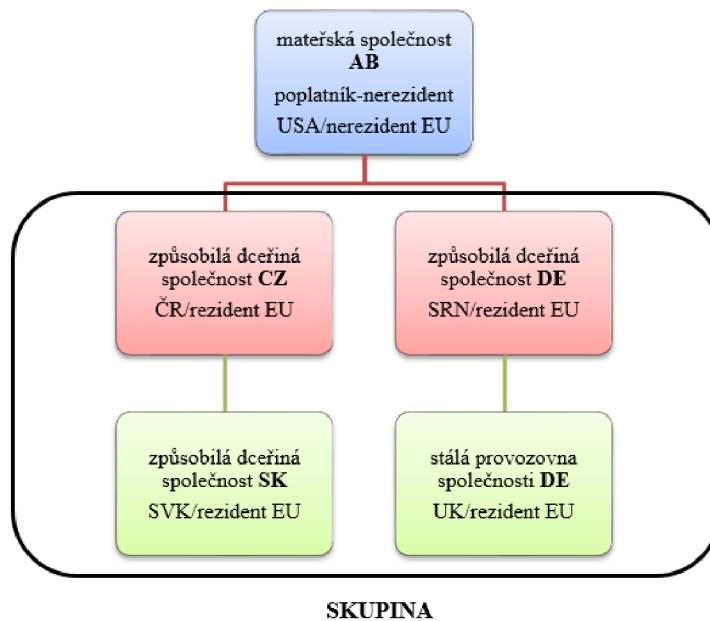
mateřská společnost
**AB**
poplatník-nerezident
USA/nerezident EU

způsobilá dceřiná společnost **CZ**
ČR/rezident EU

způsobilá dceřiná společnost **DE**
SRN/rezident EU

způsobilá dceřiná společnost **SK**
SVK/rezident EU

stálá provozovna společnosti **DE**
UK/rezident EU

**SKUPINA**